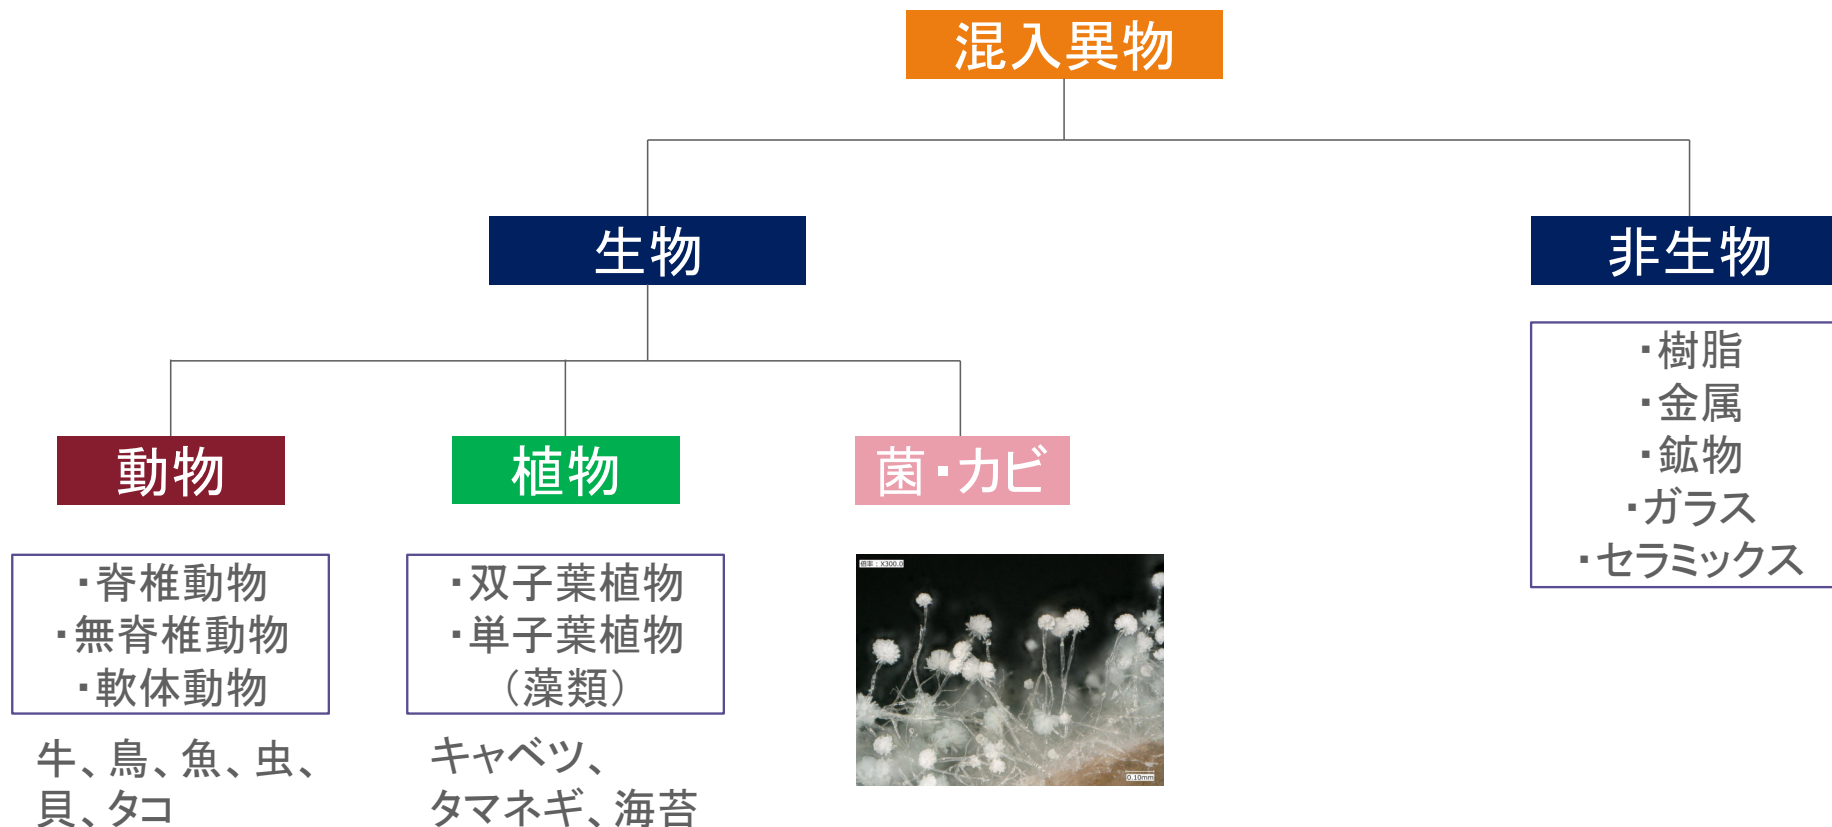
混入異物

生物

非生物

・樹脂
・金属
・鉱物
・ガラス
・セラミックス

動物

植物

菌・カビ

・脊椎動物
・無脊椎動物
・軟体動物

・双子葉植物
・単子葉植物
（藻類）

倍率：X300.0

0.10mm

牛、鳥、魚、虫、貝、タコ

キャベツ、タマネギ、海苔